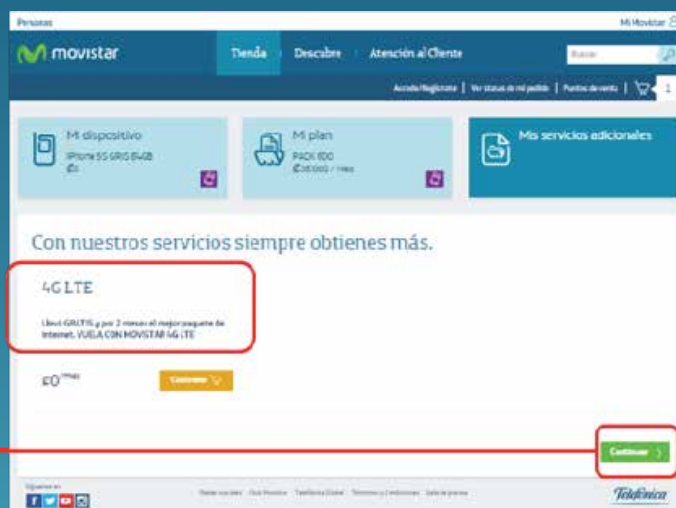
Personas

Mi Movistar

movistar

Tienda

Descubre

Atención al Cliente

Buscar

Accede/Regístrate | Ver status de mi pedido | Puntos de venta |

1

Mi dispositivo

iPhone 5S GRIS 64GB

₡0

Mi plan

PACK 100

₡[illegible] / mes

Mis servicios adicionales

Con nuestros servicios siempre obtienes más.

4G LTE

Llevá GRATIS y por 2 meses el mejor paquete de Internet. VUELA CON MOVISTAR 4G LTE

₡0/mes

Continuar

Continuar

Síguenos en

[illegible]

Telefónica